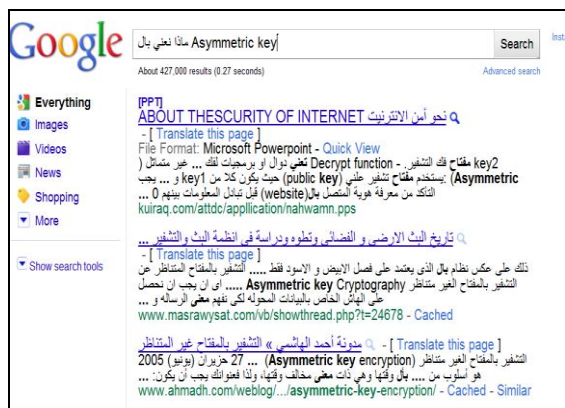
Google

ماذا نعني بال Asymmetric key

Search

Inst

About 427,000 results (0.27 seconds)

Advanced search

Everything
Images
Videos
News
Shopping
More

Show search tools

[PPT]
ABOUT THESCURITY OF INTERNET نحو أمن الانترنت
- [ Translate this page ]
File Format: Microsoft Powerpoint - Quick View
key2 مفتاح فك التشفير. - Decrypt function تعني دوال او برمجيات لفك ... غير متماثل ( Asymmetric) :يستخدم مفتاح تشفير علني (public key) حيث يكون كلا من key1 و ... يجب التأكد من معرفة هوية المتصل بال(website) قبل تبادل المعلومات بينهم 0 ...
kuiraq.com/attdc/appllication/nahwamn.pps

تاريخ البث الارضي و الفضائي وتطوره ودراسة في انظمة البث والتشفير ...
- [ Translate this page ]
ذلك على عكس نظام بال الذي يعتمد على فصل الابيض و الاسود فقط ..... التشفير بالمفتاح المتناظر عن التشفير بالمفتاح الغير متناظر Asymmetric key Cryptography ..... اى ان يجب ان نحصل على الهاش الخاص بالبيانات المحوله لكى نفهم معنى الرساله و ...
www.masrawysat.com/vb/showthread.php?t=24678 - Cached

مدونة أحمد الهاشمي » التشفير بالمفتاح غير المتناظر - [ Translate this page ]
التشفير بالمفتاح الغير متناظر (Asymmetric key encryption) ... 27 حزيران (يونيو) 2005 ... هو أسلوب من ... بال وقتها وهي ذات معنى مخالف وقتها، ولذا فعنوانك يجب أن يكون: ...
www.ahmadh.com/weblog/.../asymmetric-key-encryption/ - Cached - Similar